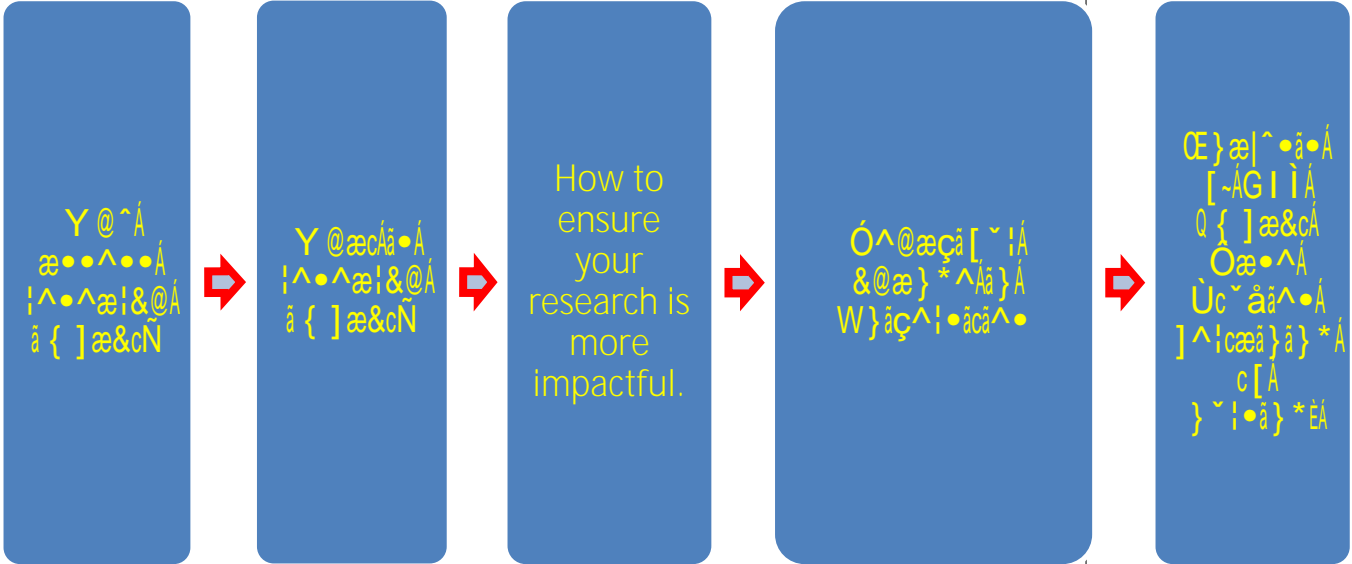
Y @ˆÁ æ••^••Á ¦^•^æ¦&@Á ã { ]æ&cÑ

Y @æcÁã•Á ¦^•^æ¦&@Á ã { ]æ&cÑ

How to ensure your research is more impactful.

Ó^@æçã [ ˘¦Á &@æ } *^Áã } Á W}ãç^¦•ãcã^•

Œ}æ|ˆ•ã•Á [˜ÁG I ÌÁ Q { ]æ&cÁ Ôæ•^Á Ùcˇåã^•Á ]^¦cæã }ã } *Á c[ Á } ˘¦•ã } *ÈÁ